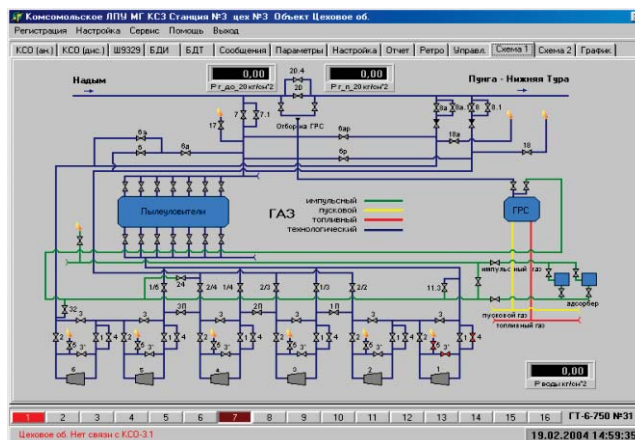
Комсомольское ЛПУ МГ КС3 Станция №3 цех №3 Объект Цеховое об.

Регистрация Настройка Сервис Помощь Выход

КСО (ан.) | КСО (дис.) | Ш9329 | БДИ | БДТ | Сообщения | Параметры | Настройка | Отчет | Ретро | Управл. | Схема 1 | Схема 2 | График

Надым

0,00
Р г_до_20 кгс/см^2

20.4
20

0,00
Р г_п_20 кгс/см^2

Пунга - Нижняя Тура

17 7 7.1

Отборка ГРС

8а 8а 8 8.1

6а 6 6а 6ар 6р 18а 18

Пылеуловители

ГАЗ

импульсный
пусковой
топливный
технологический

ГРС

импульсный газ

адсорбер

1/6 24 2/4 1/4 2/3 1/3 2/2 11.3

32 3 3П 3 2П 3 1П 3

пусковой газ
топливный газ

6 5 4 3 2 1

0,00
Р воды кгс/см^2

1 2 3 4 5 6 7 8 9 10 11 12 13 14 15 16 ГТ-6-750 №31

Цеховое об. Нет связи с КСО-3.1

19.02.2004 14:59:3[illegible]